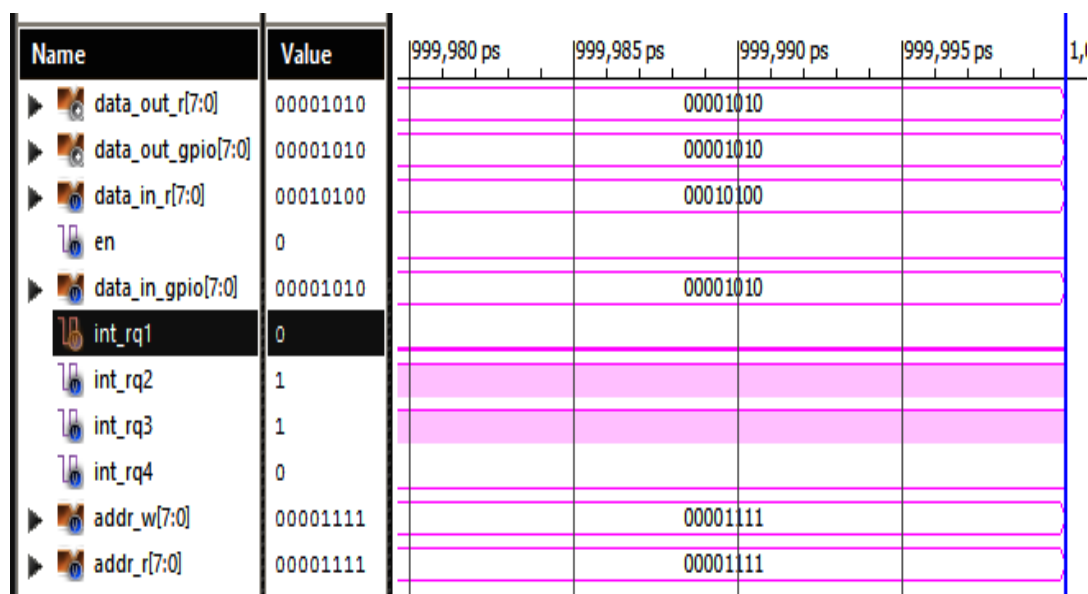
| Name | Value | 999,980 ps | 999,985 ps | 999,990 ps | 999,995 ps | 1,0 |
|---|---|---|---|---|---|---|
| data_out_r[7:0] | 00001010 | 00001010 | | | | |
| data_out_gpio[7:0] | 00001010 | 00001010 | | | | |
| data_in_r[7:0] | 00010100 | 00010100 | | | | |
| en | 0 | | | | | |
| data_in_gpio[7:0] | 00001010 | 00001010 | | | | |
| int_rq1 | 0 | | | | | |
| int_rq2 | 1 | | | | | |
| int_rq3 | 1 | | | | | |
| int_rq4 | 0 | | | | | |
| addr_w[7:0] | 00001111 | 00001111 | | | | |
| addr_r[7:0] | 00001111 | 00001111 | | | | |